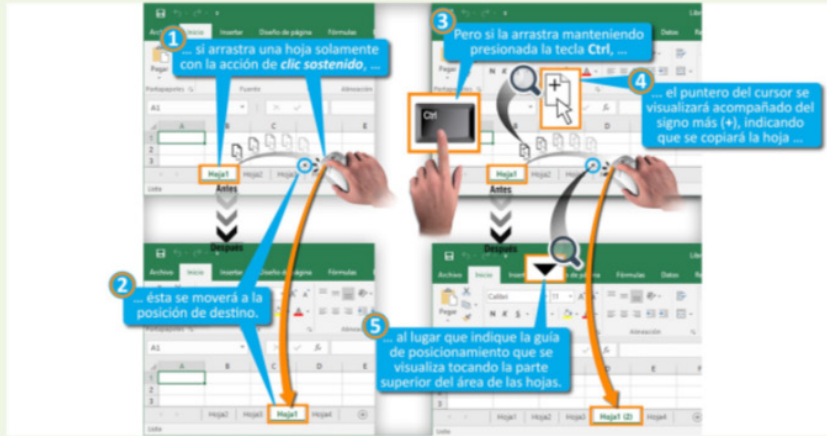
1
... si arrastra una hoja solamente con la acción de *clic sostenido*, ...

3
Pero si la arrastra manteniendo presionada la tecla **Ctrl**, ...

Ctrl

4
... el puntero del cursor se visualizará acompañado del signo más (+), indicando que se copiará la hoja ...

Archivo Inicio Insertar Diseño de página Fórmulas

Pegar

Portapapeles Fuente Alineación

A1

Hoja1 Hoja2 Hoja3

Listo

Antes

Después

Hoja1

2
... ésta se moverá a la posición de destino.

5
... al lugar que indique la guía de posicionamiento que se visualiza tocando la parte superior del área de las hojas.

Archivo Inicio Insertar Diseño de página Fórmulas Datos

Calibri

A1

Hoja2 Hoja3 Hoja1

Hoja1 Hoja2 Hoja3 Hoja1 (2) Hoja4

Listo